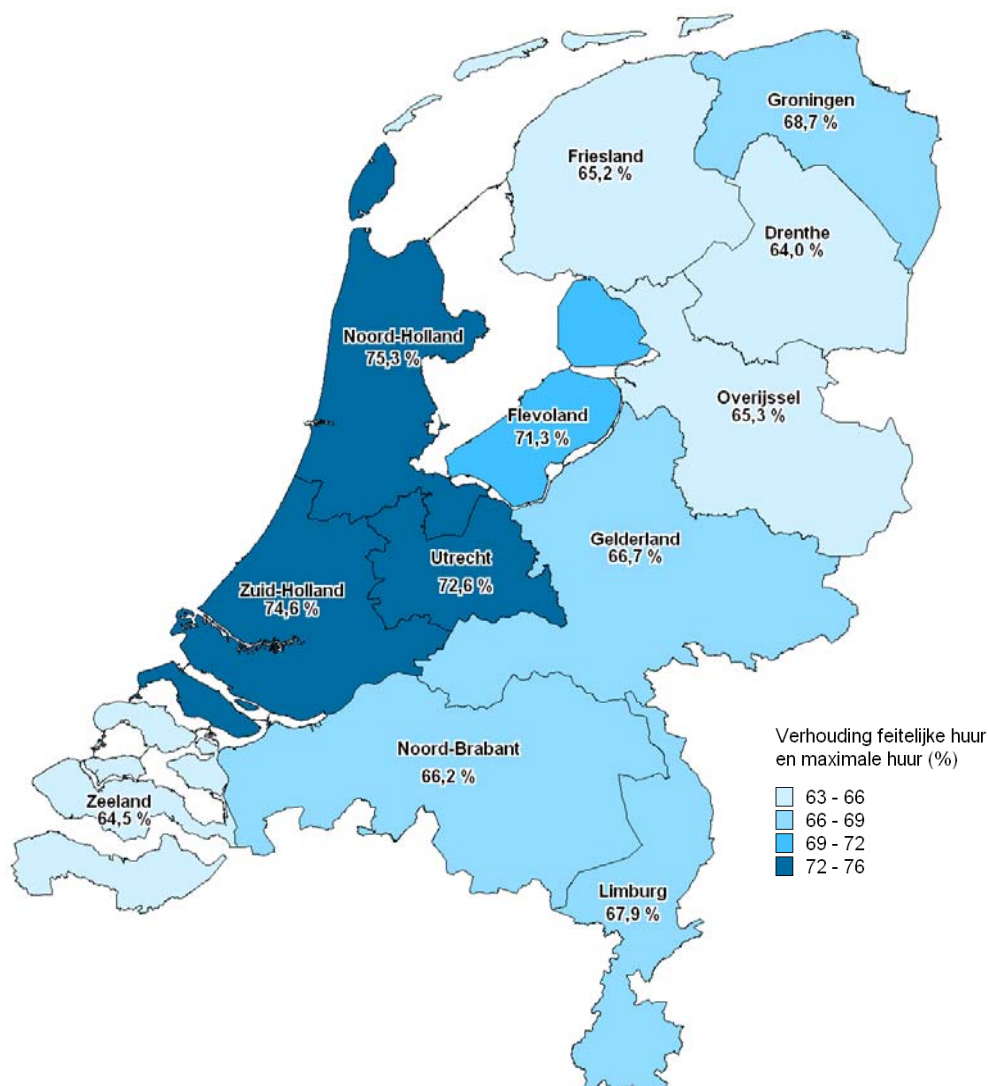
Groningen
68,7 %

Friesland
65,2 %

Drenthe
64,0 %

Noord-Holland
75,3 %

Overijssel
65,3 %

Flevoland
71,3 %

Gelderland
66,7 %

Utrecht
72,6 %

Zuid-Holland
74,6 %

Noord-Brabant
66,2 %

Zeeland
64,5 %

Limburg
67,9 %

Verhouding feitelijke huur en maximale huur (%)

63 - 66
66 - 69
69 - 72
72 - 76